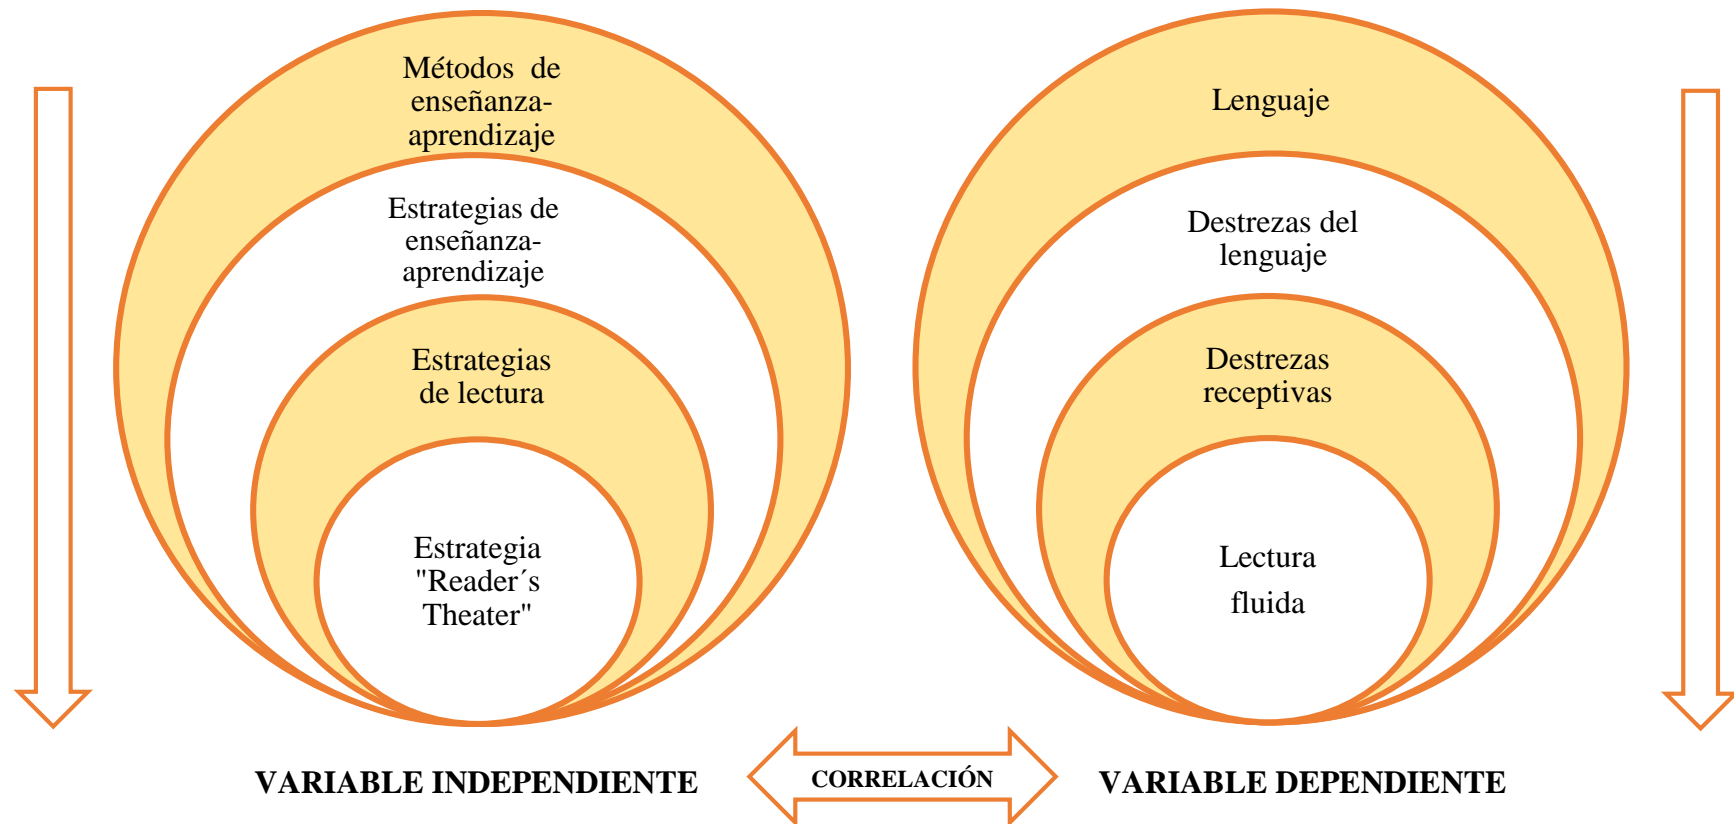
Métodos de enseñanza-aprendizaje

Estrategias de enseñanza-aprendizaje

Estrategias de lectura

Estrategia "Reader´s Theater"

Lenguaje

Destrezas del lenguaje

Destrezas receptivas

Lectura fluida

VARIABLE INDEPENDIENTE

CORRELACIÓN

VARIABLE DEPENDIENTE